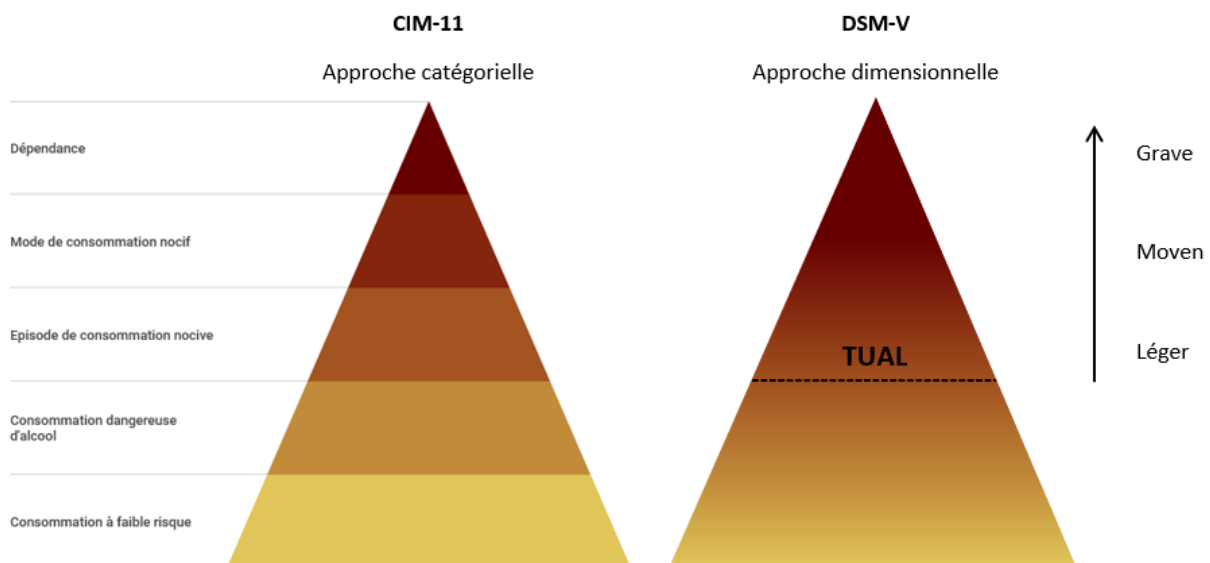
CIM-11

Approche catégorielle

Dépendance

Mode de consommation nocif

Episode de consommation nocive

Consommation dangereuse d'alcool

Consommation à faible risque

DSM-V

Approche dimensionnelle

TUAL

Grave

Moyen

Léger